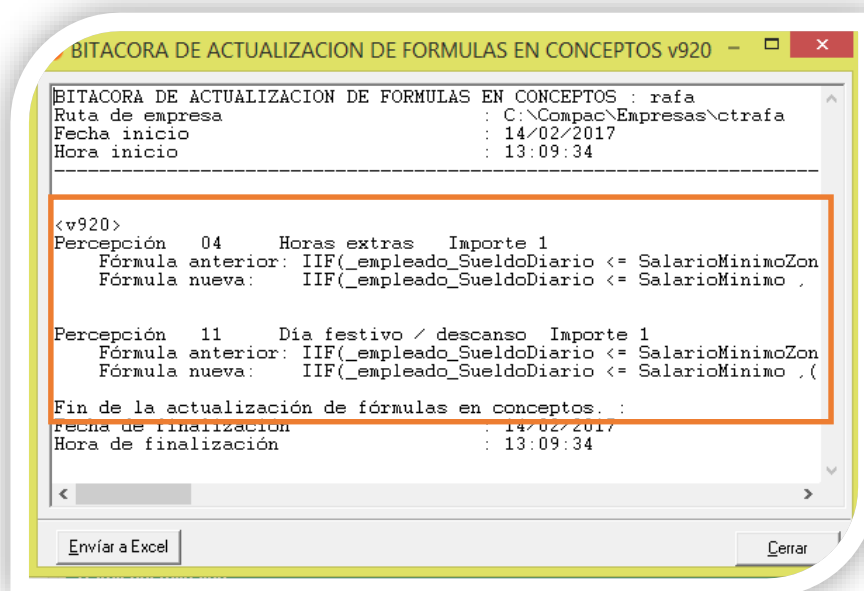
BITACORA DE ACTUALIZACION DE FORMULAS EN CONCEPTOS v920

BITACORA DE ACTUALIZACION DE FORMULAS EN CONCEPTOS : rafa
Ruta de empresa : C:\Compac\Empresas\ctrafa
Fecha inicio : 14/02/2017
Hora inicio : 13:09:34
----------------------------------------------------------------------------

<v920>
Percepción 04 Horas extras Importe 1
Fórmula anterior: IIF(_empleado_SueldoDiario <= SalarioMinimoZon
Fórmula nueva: IIF(_empleado_SueldoDiario <= SalarioMinimo ,

Percepción 11 Día festivo / descanso Importe 1
Fórmula anterior: IIF(_empleado_SueldoDiario <= SalarioMinimoZon
Fórmula nueva: IIF(_empleado_SueldoDiario <= SalarioMinimo ,(

Fin de la actualización de fórmulas en conceptos. :
Fecha de finalización : 14/02/2017
Hora de finalización : 13:09:34

Envíar a Excel

Cerrar